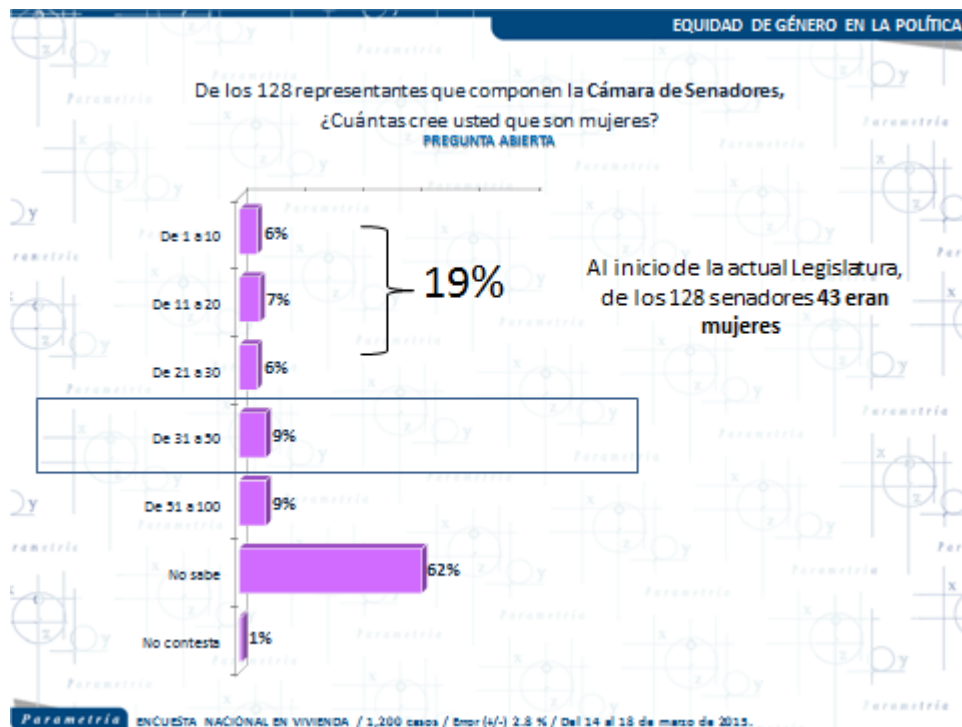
EQUIDAD DE GÉNERO EN LA POLÍTICA

De los 128 representantes que componen la Cámara de Senadores, ¿Cuántas cree usted que son mujeres?
PREGUNTA ABIERTA

| | |
|---|---|
| De 1 a 10 | 6% |
| De 11 a 20 | 7% |
| De 21 a 30 | 6% |
| De 31 a 50 | 9% |
| De 51 a 100 | 9% |
| No sabe | 62% |
| No contesta | 1% |

19%

Al inicio de la actual Legislatura, de los 128 senadores 43 eran mujeres

Parametría ENCUESTA NACIONAL EN VIVIENDA / 1,200 casos / Error (+/-) 2.8 % / Del 14 al 18 de marzo de 2015.